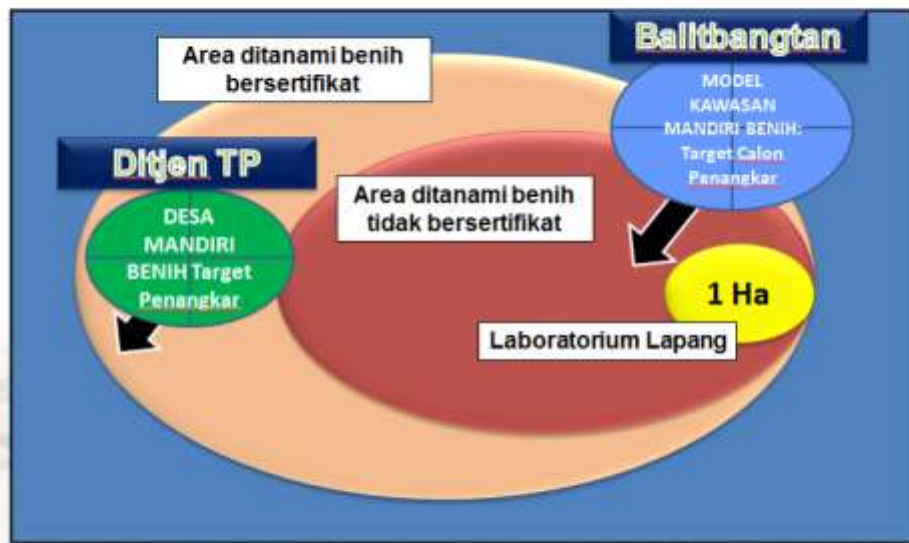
Area ditanami benih bersertifikat

Balitbangtan

MODEL KAWASAN MANDIRI BENIH: Target Calon Penangkar

Ditjen TP

DESA MANDIRI BENIH Target Penangkar

Area ditanami benih tidak bersertifikat

1 Ha

Laboratorium Lapang